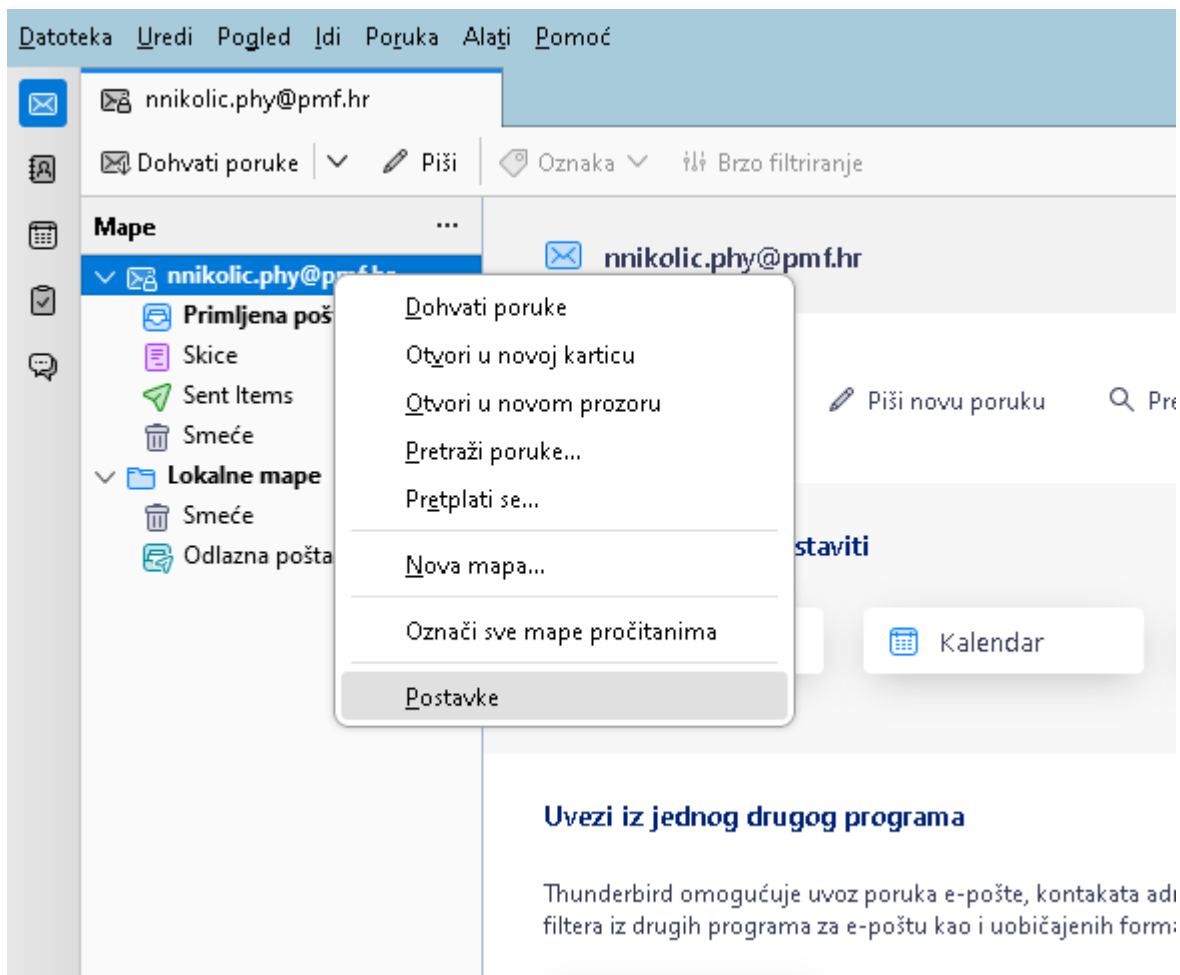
Datoteka Uredi Pogled Idi Poruka Alati Pomoć

nnikolic.phy@pmf.hr

Dohvati poruke Piši Oznaka Brzo filtriranje

Mape ...

nnikolic.phy@pmf.hr
Primljena poš
Skice
Sent Items
Smeće
Lokalne mape
Smeće
Odlazna pošta

Dohvati poruke
Otvori u novoj karticu
Otvori u novom prozoru
Pretraži poruke...
Pretplati se...
Nova mapa...
Označi sve mape pročitanima
Postavke

nnikolic.phy@pmf.hr

Piši novu poruku Pre

staviti

Kalendar

Uvezi iz jednog drugog programa

Thunderbird omogućuje uvoz poruka e-pošte, kontakata adr filtera iz drugih programa za e-poštu kao i uobičajenih forma